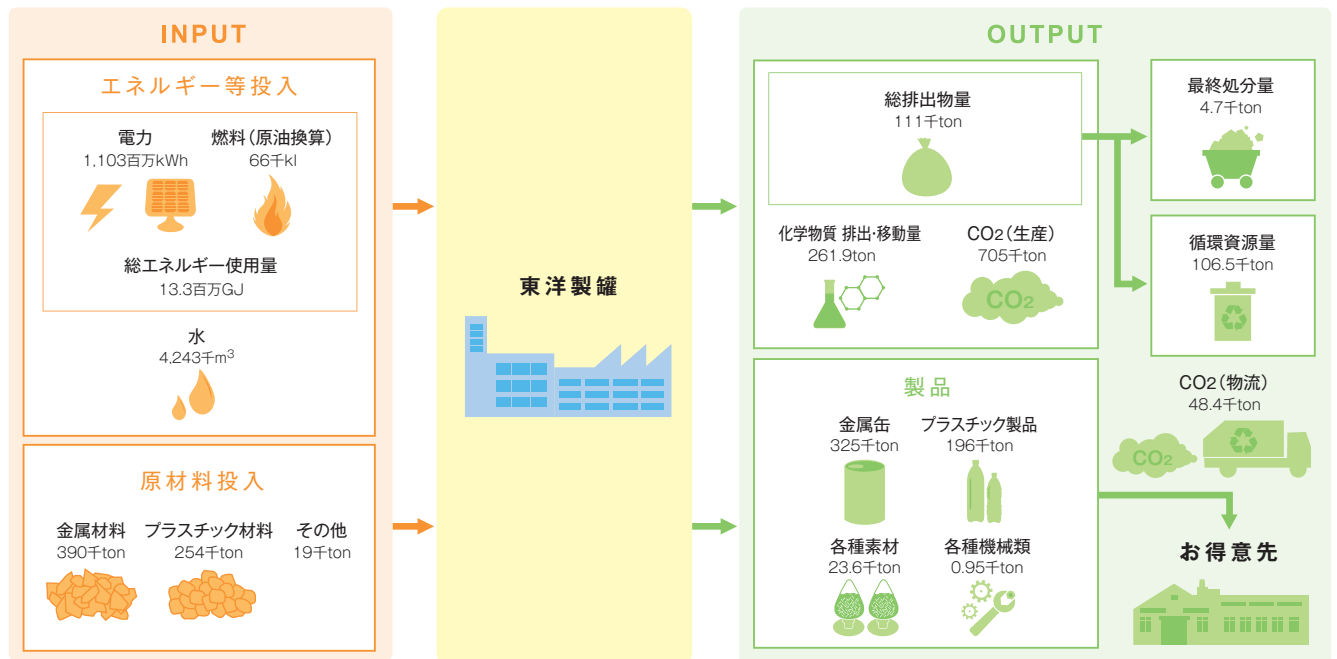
INPUT

エネルギー等投入

電力
1,103百万kWh

燃料(原油換算)
66千kl

総エネルギー使用量
13.3百万GJ

水
4,243千$m^3$

原材料投入

金属材料
390千ton

プラスチック材料
254千ton

その他
19千ton

東洋製罐

OUTPUT

総排出物量
111千ton

化学物質 排出･移動量
261.9千ton

$CO_2$(生産)
705千ton

$CO_2$

最終処分量
4.7千ton

循環資源量
106.5千ton

製品

金属缶
325千ton

プラスチック製品
196千ton

各種素材
23.6千ton

各種機械類
0.95千ton

$CO_2$(物流)
48.4千ton

$CO_2$

お得意先